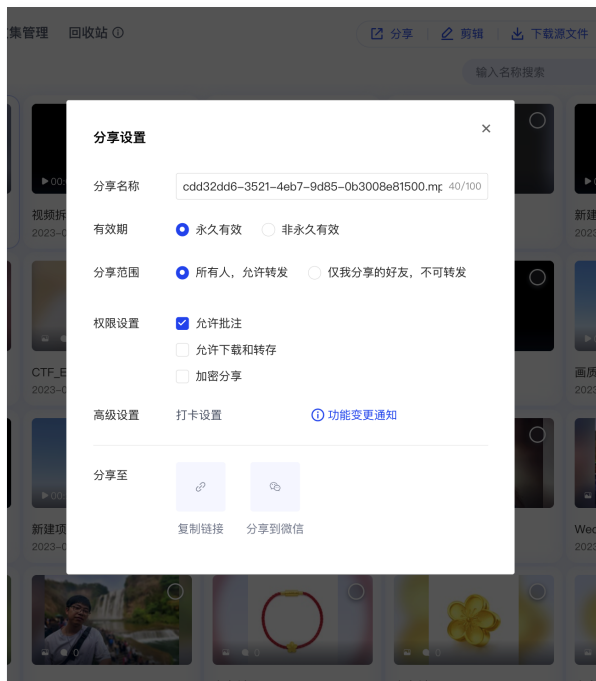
集管理 回收站 ⓘ

分享 剪辑 下载源文件

输入名称搜索

视频拆
2023-0

CTF_E

新建项
2023-0

新建
2023-

画质
2023-

Wec
2023-

分享设置

×

分享名称 cdd32dd6-3521-4eb7-9d85-0b3008e81500.mp 40/100

有效期 永久有效 非永久有效

分享范围 所有人，允许转发 仅我分享的好友，不可转发

权限设置 允许批注
允许下载和转存
加密分享

高级设置 打卡设置 ⓘ 功能变更通知

分享至

复制链接 分享到微信